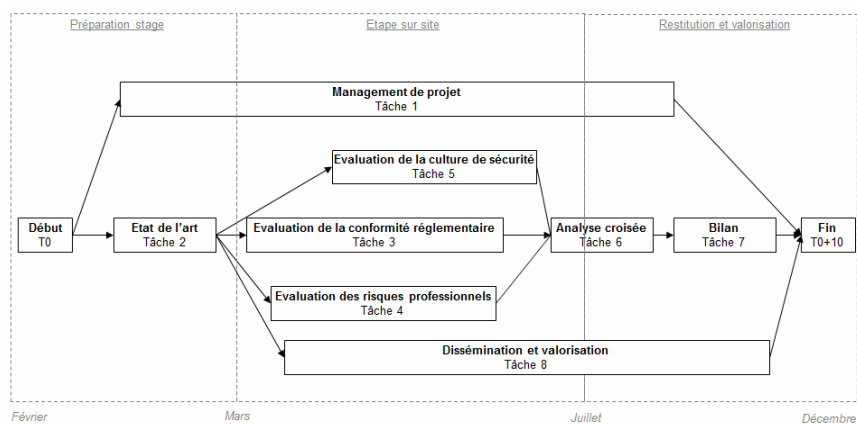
Préparation stage

Etape sur site

Restitution et valorisation

Management de projet
Tâche 1

Evaluation de la culture de sécurité
Tâche 5

Début
T0

Etat de l'art
Tâche 2

Evaluation de la conformité réglementaire
Tâche 3

Analyse croisée
Tâche 6

Bilan
Tâche 7

Fin
T0+10

Evaluation des risques professionnels
Tâche 4

Dissémination et valorisation
Tâche 8

Février

Mars

Juillet

Décembre